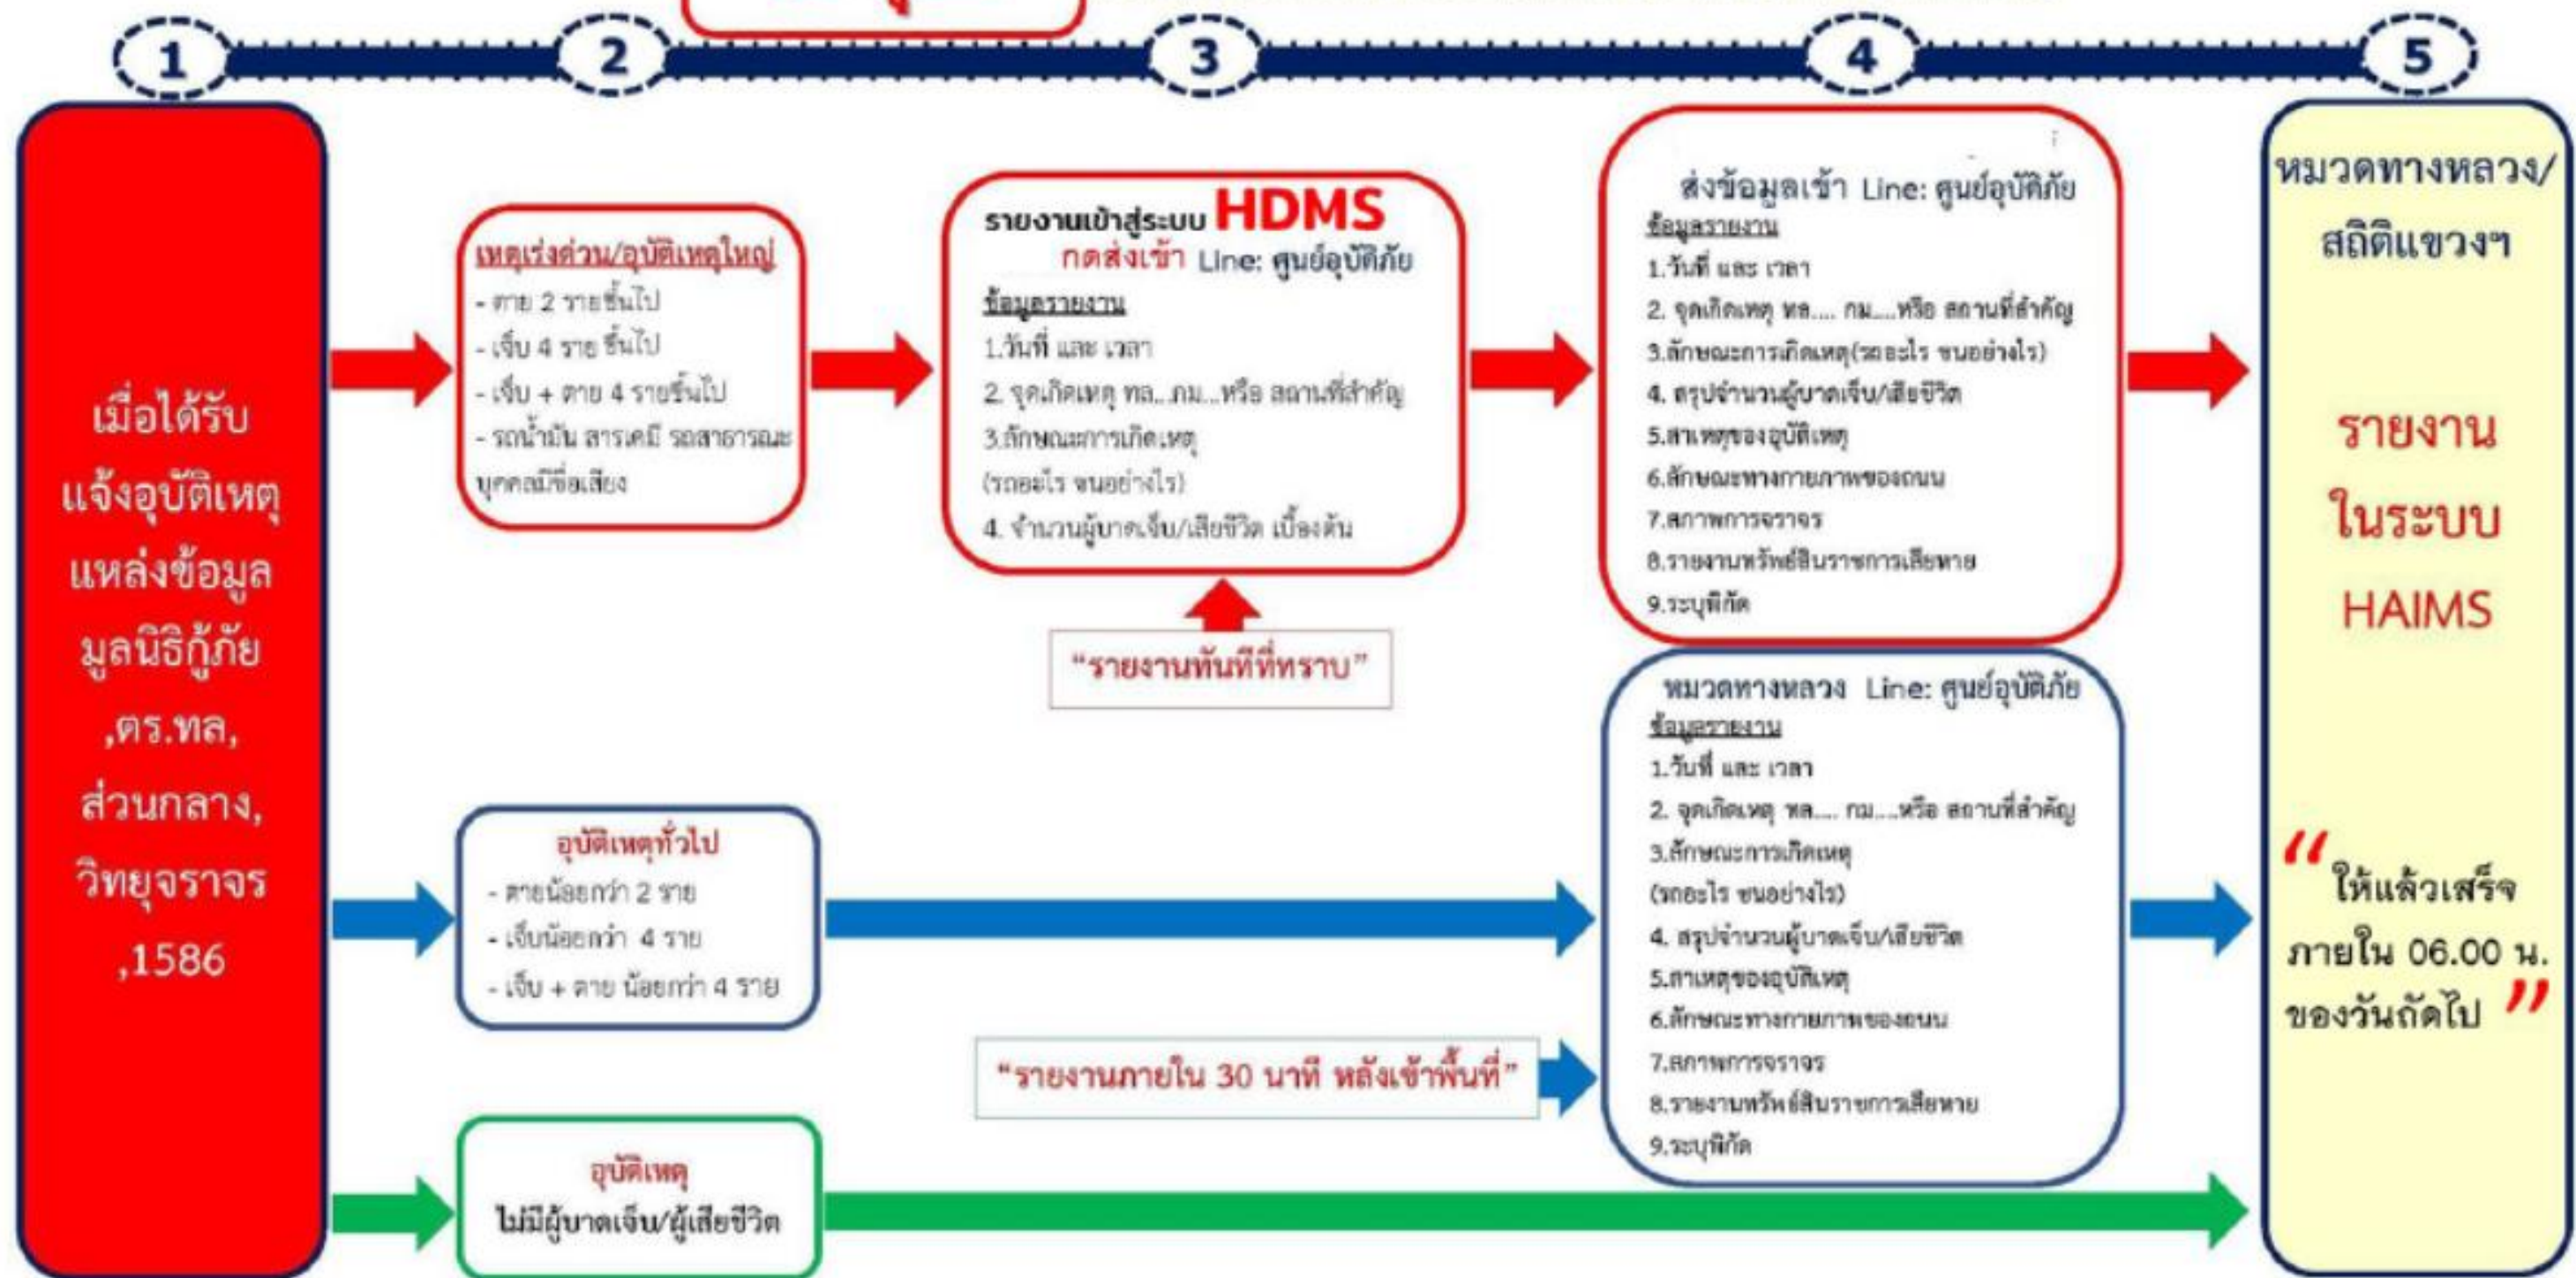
1

2

3

4

5

เมื่อได้รับ แจ้งอุบัติเหตุ แหล่งข้อมูล มูลนิธิกู้ภัย ,ตร.ทล, ส่วนกลาง, วิทยุจราจร ,1586

เหตุเร่งด่วน/อุบัติเหตุใหญ่
- ตาย 2 รายขึ้นไป
- เจ็บ 4 ราย ขึ้นไป
- เจ็บ + ตาย 4 รายขึ้นไป
- รถน้ำมัน สารเคมี รถสาธารณะ บุคคลมีชื่อเสียง

รายงานเข้าสู่ระบบ HDMS
กดส่งเข้า Line: ศูนย์อุบัติภัย
ข้อมูลรายงาน
1.วันที่ และ เวลา
2. จุดเกิดเหตุ ทล...กม...หรือ สถานที่สำคัญ
3.ลักษณะการเกิดเหตุ (รถอะไร ชนอย่างไร)
4. จำนวนผู้บาดเจ็บ/เสียชีวิต เบื้องต้น

"รายงานทันทีที่ทราบ"

ส่งข้อมูลเข้า Line: ศูนย์อุบัติภัย
ข้อมูลรายงาน
1.วันที่ และ เวลา
2. จุดเกิดเหตุ ทล.... กม....หรือ สถานที่สำคัญ
3.ลักษณะการเกิดเหตุ(รถอะไร ชนอย่างไร)
4. สรุปจำนวนผู้บาดเจ็บ/เสียชีวิต
5.สาเหตุของอุบัติเหตุ
6.ลักษณะทางกายภาพของถนน
7.สภาพการจราจร
8.รายงานทรัพย์สินราชการเสียหาย
9.ระบุพิกัด

หมวดทางหลวง Line: ศูนย์อุบัติภัย
ข้อมูลรายงาน
1.วันที่ และ เวลา
2. จุดเกิดเหตุ ทล.... กม....หรือ สถานที่สำคัญ
3.ลักษณะการเกิดเหตุ (รถอะไร ชนอย่างไร)
4. สรุปจำนวนผู้บาดเจ็บ/เสียชีวิต
5.สาเหตุของอุบัติเหตุ
6.ลักษณะทางกายภาพของถนน
7.สภาพการจราจร
8.รายงานทรัพย์สินราชการเสียหาย
9.ระบุพิกัด

อุบัติเหตุทั่วไป
- ตายน้อยกว่า 2 ราย
- เจ็บน้อยกว่า 4 ราย
- เจ็บ + ตาย น้อยกว่า 4 ราย

"รายงานภายใน 30 นาที หลังเข้าพื้นที่"

อุบัติเหตุ
ไม่มีผู้บาดเจ็บ/ผู้เสียชีวิต

หมวดทางหลวง/ สถิติแขวงฯ

รายงาน ในระบบ HAIMS

"ให้แล้วเสร็จ ภายใน 06.00 น. ของวันถัดไป"